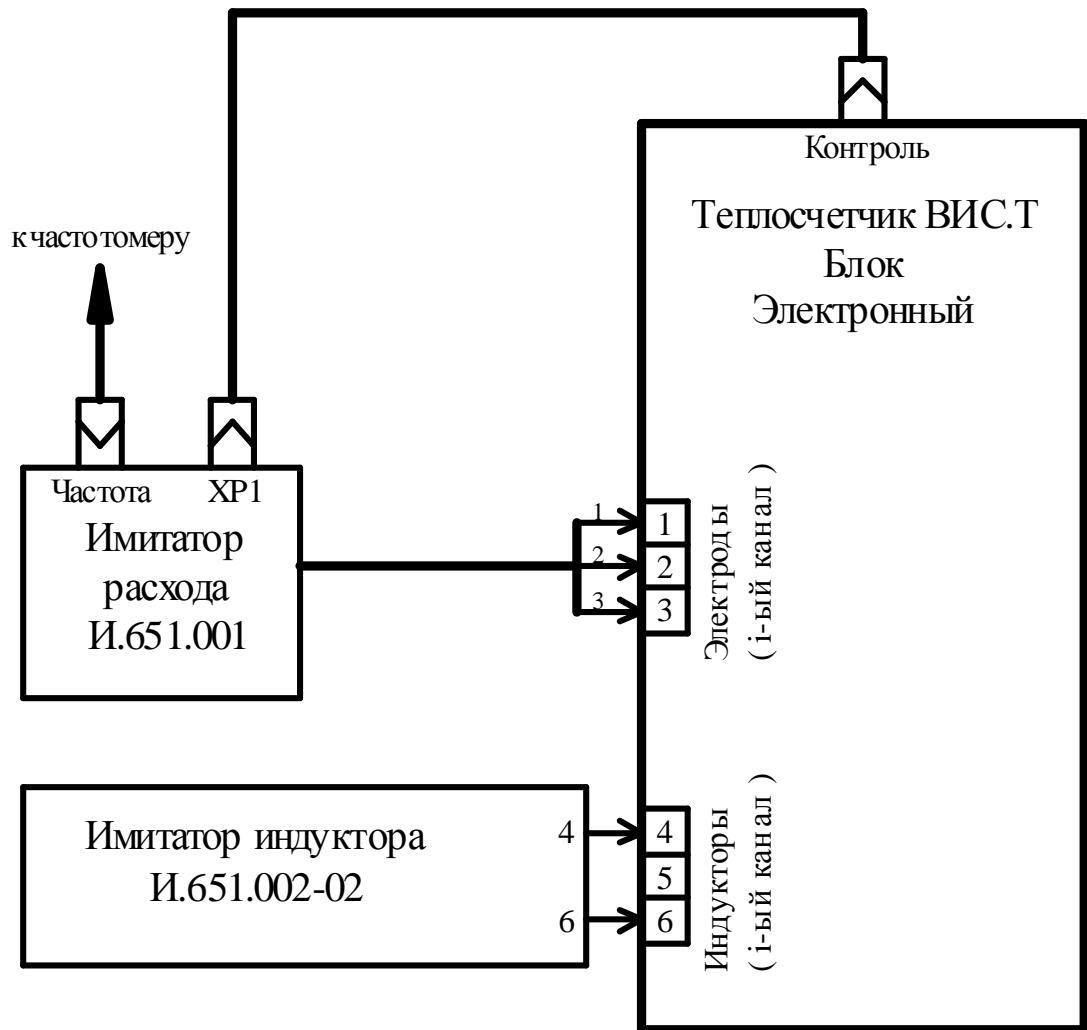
Контроль

Теплосчетчик ВИС.Т
Блок
Электронный

к частотомеру

Частота XP1

Имитатор
расхода
И.651.001

1
2
3

1
2
3

Электроды
( i-ый канал )

Имитатор индуктора
И.651.002-02

4
6

4
5
6

Индукторы
( i-ый канал )